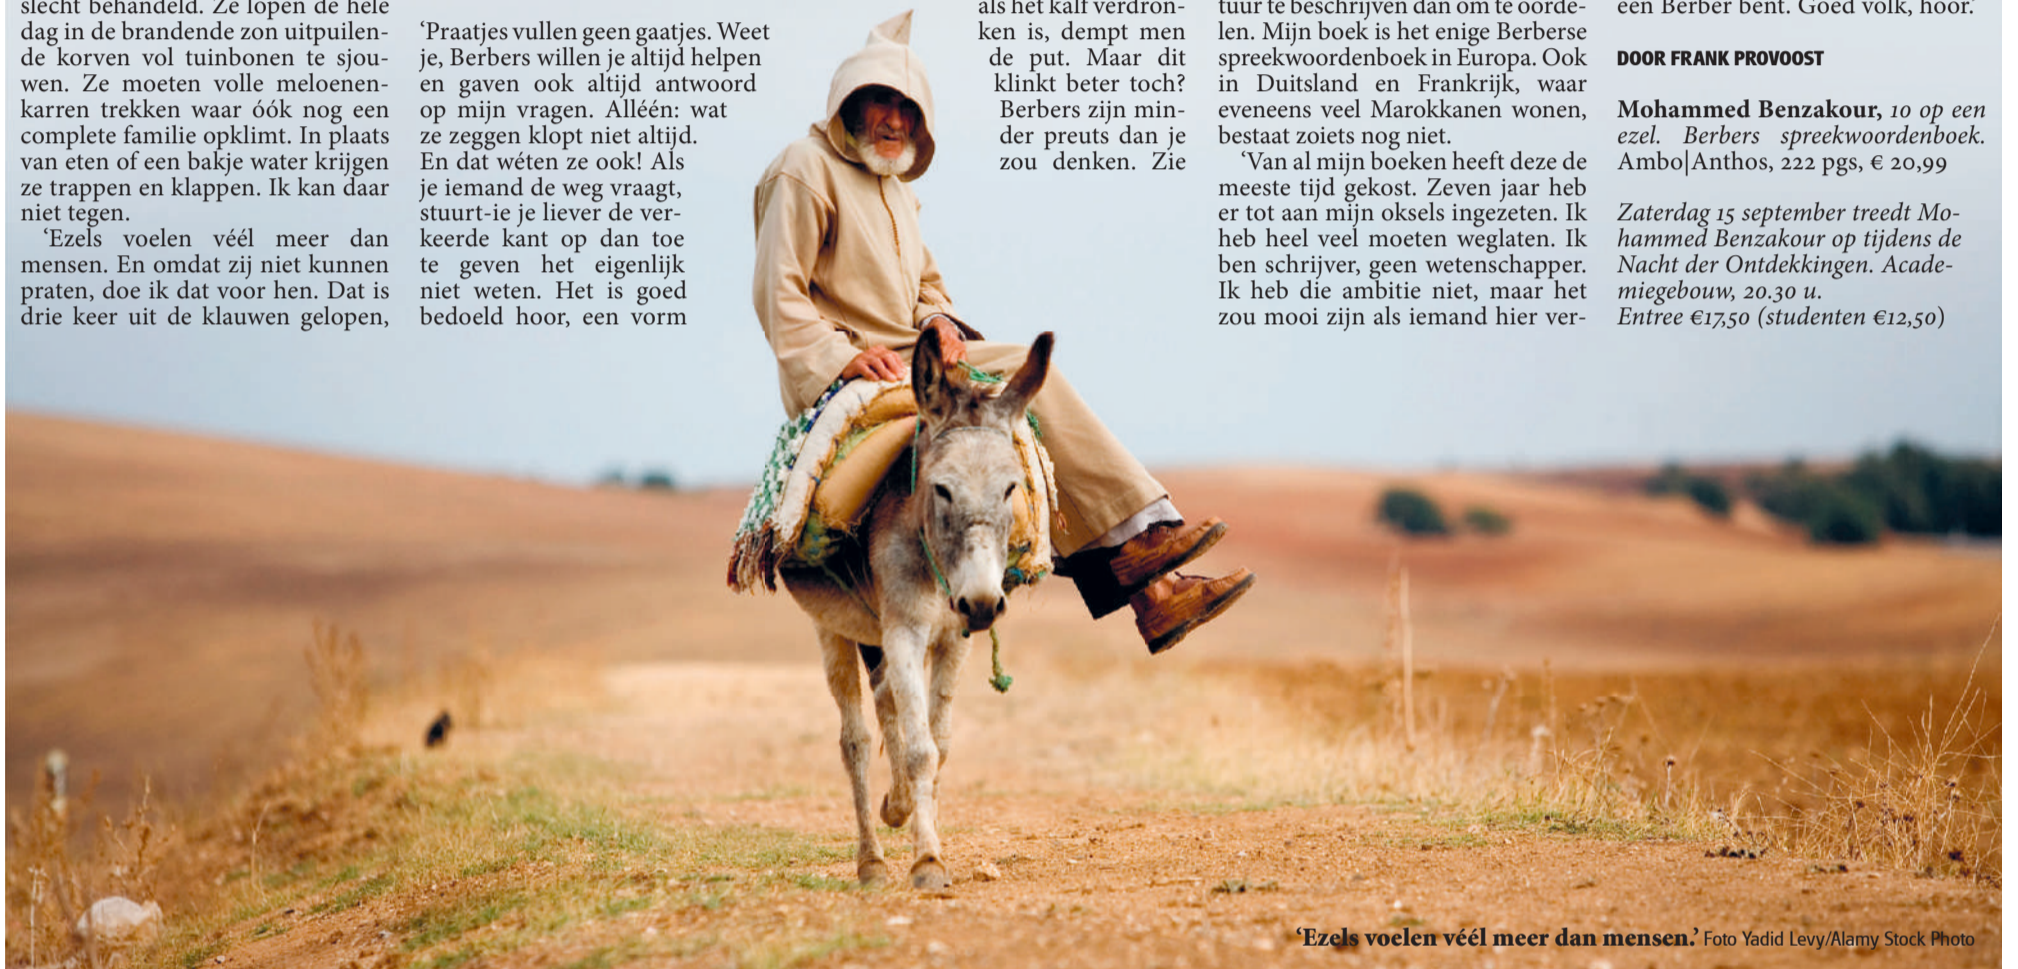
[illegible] dag in de brandende zon uitpuilende korven vol tuinbonen te sjouwen. Ze moeten volle meloenenkarren trekken waar óók nog een complete familie opklimt. In plaats van eten of een bakje water krijgen ze trappen en klappen. Ik kan daar niet tegen.

'Ezels voelen véél meer dan mensen. En omdat zij niet kunnen praten, doe ik dat voor hen. Dat is drie keer uit de klauwen gelopen,

'Praatjes vullen geen gaatjes. Weet je, Berbers willen je altijd helpen en gaven ook altijd antwoord op mijn vragen. Alléén: wat ze zeggen klopt niet altijd. En dat wéten ze ook! Als je iemand de weg vraagt, stuurt-ie je liever de verkeerde kant op dan toe te geven het eigenlijk niet weten. Het is goed bedoeld hoor, een vorm

als het kalf verdronken is, dempt men de put. Maar dit klinkt beter toch? Berbers zijn minder preuts dan je zou denken. Zie

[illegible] te beschrijven dan om te oordelen. Mijn boek is het enige Berberse spreekwoordenboek in Europa. Ook in Duitsland en Frankrijk, waar eveneens veel Marokkanen wonen, bestaat zoiets nog niet.

'Van al mijn boeken heeft deze de meeste tijd gekost. Zeven jaar heb er tot aan mijn oksels ingezeten. Ik heb heel veel moeten weglaten. Ik ben schrijver, geen wetenschapper. Ik heb die ambitie niet, maar het zou mooi zijn als iemand hier ver-

een Berber bent. Goed volk, hoor.

DOOR FRANK PROVOOST

Mohammed Benzakour, 10 op een ezel. Berbers spreekwoordenboek. Ambo|Anthos, 222 pgs, € 20,99

Zaterdag 15 september treedt Mohammed Benzakour op tijdens de Nacht der Ontdekkingen. Academiegebouw, 20.30 u. Entree €17,50 (studenten €12,50)

'Ezels voelen véél meer dan mensen.' Foto Yadid Levy/Alamy Stock Photo